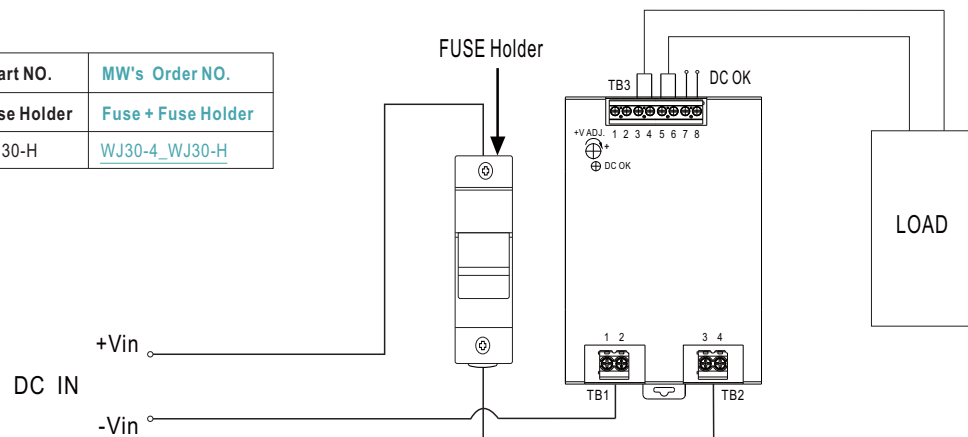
| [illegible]art NO. | MW's Order NO. |
|---|---|
| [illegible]se Holder | Fuse + Fuse Holder |
| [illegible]30-H | WJ30-4_WJ30-H |

FUSE Holder

TB3

DC OK

+V ADJ. 1 2 3 4 5 6 7 8

+

DC OK

LOAD

+Vin

DC IN

-Vin

1 2

TB1

3 4

TB2